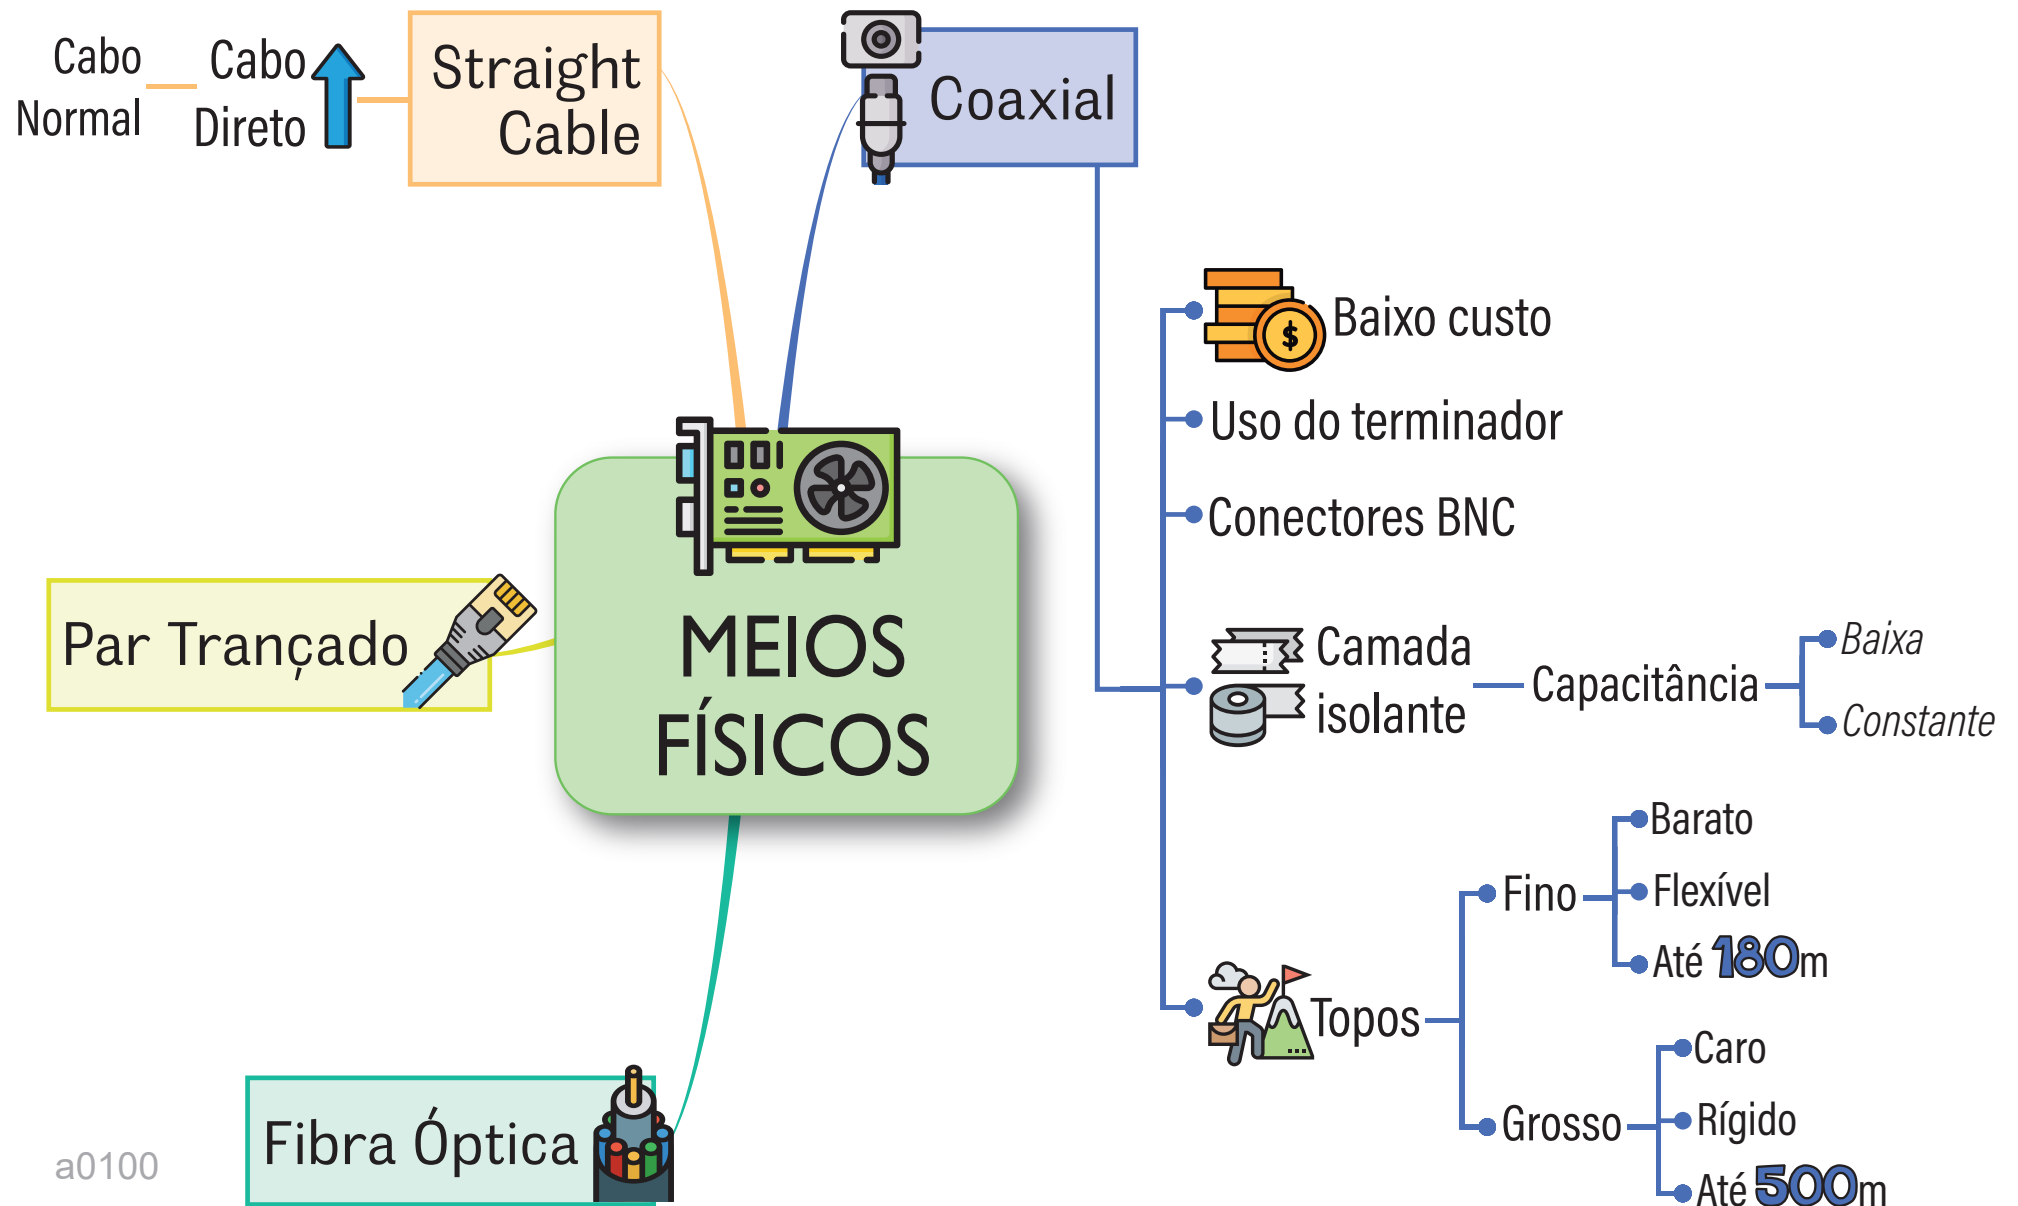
Cabo Normal

Cabo Direto

Straight Cable

Coaxial

Baixo custo

Uso do terminador

Conectores BNC

Camada isolante

Capacitância

Baixa

Constante

Topos

Fino

Barato

Flexível

Até 180m

Grosso

Caro

Rígido

Até 500m

MEIOS FÍSICOS

Par Trançado

Fibra Óptica

a0100